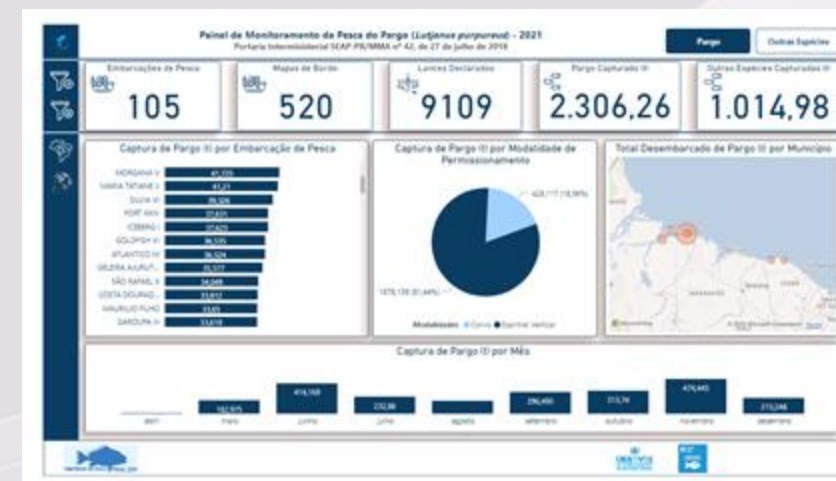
Painel de Monitoramento da Pesca do Pargo (Lutjanus purpureus) - 2021
Portaria Interministerial SEAP-PR/MMA nº 42, de 27 de julho de 2018

Pargo
Outras Espécies

Embarcações de Pesca
105

Mapas de Bordo
520

Lances Declarados
9109

Pargo Capturado (t)
2.306,26

Outras Espécies Capturadas (t)
1.014,98

Captura de Pargo (t) por Embarcação de Pesca

MORGANA V 41,705
VANDA TATIANE I 41,21
DUDA III 39,326
PORT VAN 37,635
ICEBERG I 37,625
GOLDFISH VI 36,535
ATLANTICO III 36,524
GELEIRA ALVURI... 35,577
SÃO RAFAEL II 34,049
COSTA DOURAD... 33,857
MAURILIO FILHO 33,65
GAROUPA IX 33,618

Captura de Pargo (t) por Modalidade de Permissionamento

428,117 (18,56%)
1878,139 (81,44%)

Modalidade ● Covo ● Espinhel vertical

Total Desembarcado de Pargo (t) por Município

Captura de Pargo (t) por Mês

abril
152,975 maio
414,168 junho
232,08 julho
agosto
296,490 setembro
313,74 outubro
476,645 novembro
273,246 dezembro